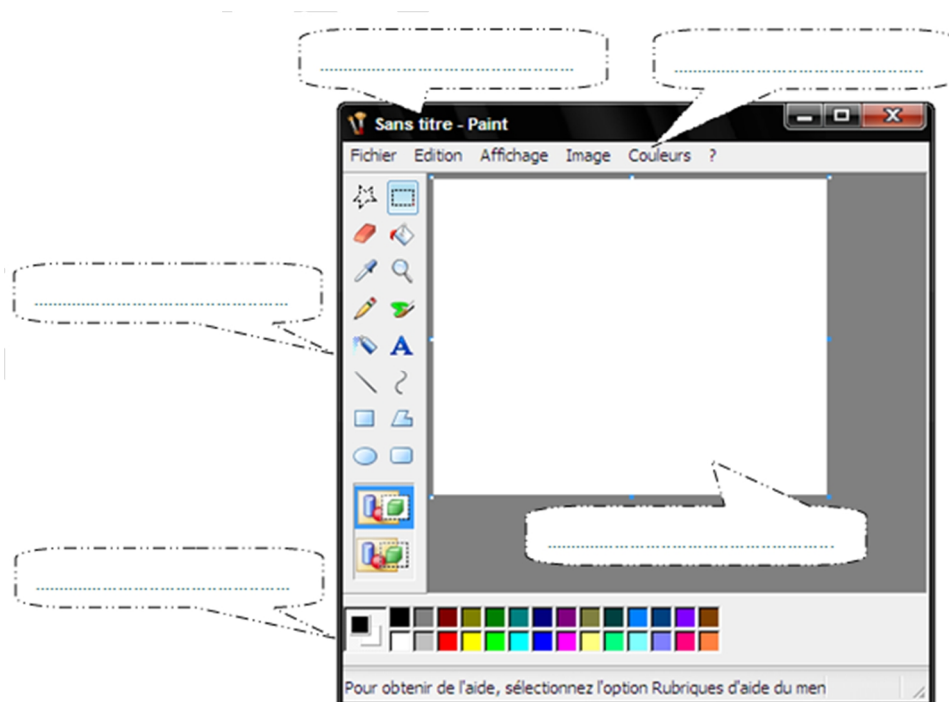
...............................................

...............................................

Sans titre - Paint

Fichier Edition Affichage Image Couleurs ?

...............................................

A

...............................................

...............................................

Pour obtenir de l'aide, sélectionnez l'option Rubriques d'aide du men